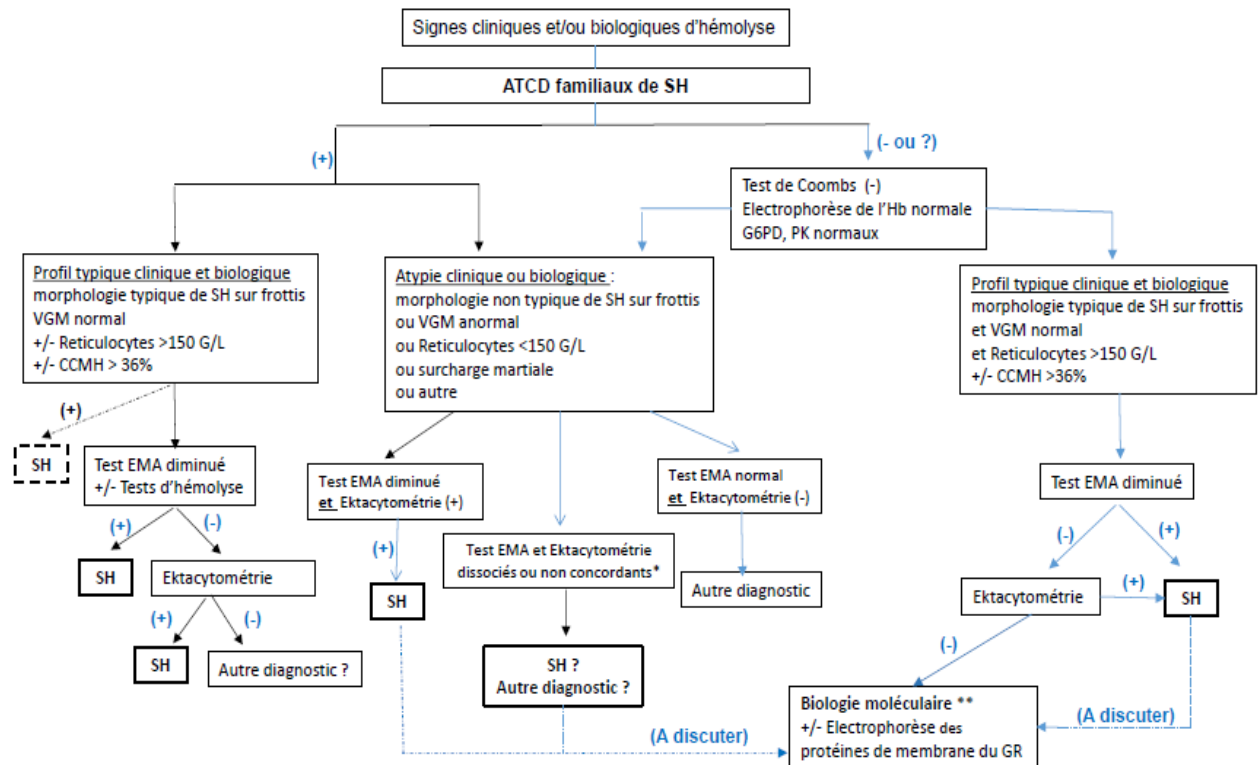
Signes cliniques et/ou biologiques d'hémolyse

ATCD familiaux de SH

(+)

(- ou ?)

Test de Coombs (-)
Electrophorèse de l'Hb normale
G6PD, PK normaux

Profil typique clinique et biologique
morphologie typique de SH sur frottis
VGM normal
+/- Reticulocytes >150 G/L
+/- CCMH > 36%

Atypie clinique ou biologique :
morphologie non typique de SH sur frottis
ou VGM anormal
ou Reticulocytes <150 G/L
ou surcharge martiale
ou autre

Profil typique clinique et biologique
morphologie typique de SH sur frottis
et VGM normal
et Reticulocytes >150 G/L
+/- CCMH >36%

(+)

SH

Test EMA diminué
+/- Tests d'hémolyse

(+)

(-)

SH

Ektacytométrie

(+)

(-)

SH

Autre diagnostic ?

Test EMA diminué
et Ektacytométrie (+)

(+)

SH

Test EMA et Ektacytométrie dissociés ou non concordants*

SH ?
Autre diagnostic ?

Test EMA normal
et Ektacytométrie (-)

Autre diagnostic

Test EMA diminué

(-)

(+)

Ektacytométrie

(+)

SH

(-)

Biologie moléculaire **
+/- Electrophorèse des protéines de membrane du GR

(A discuter)

(A discuter)